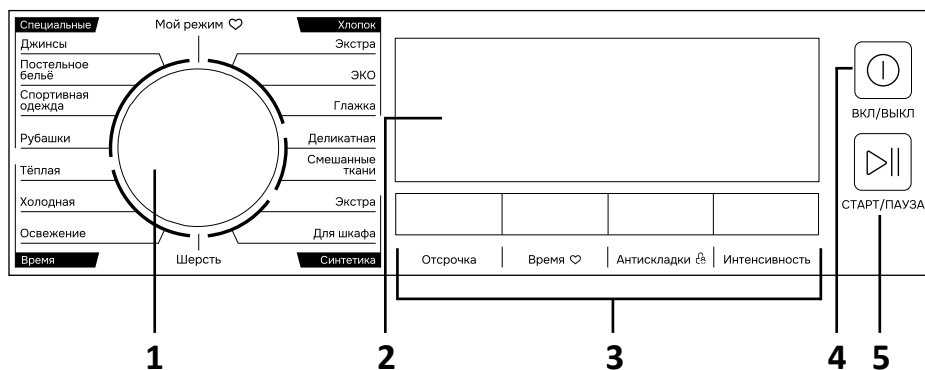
Специальные
Джинсы
Постельное бельё
Спортивная одежда
Рубашки
Тёплая
Холодная
Освежение
Время

Мой режим ♡
Шерсть

Хлопок
Экстра
ЭКО
Глажка
Деликатная
Смешанные ткани
Экстра
Для шкафа
Синтетика

Отсрочка | Время ♡ | Антисклaдки | Интенсивность

ВКЛ/ВЫКЛ
СТАРТ/ПАУЗА

1 2 3 4 5